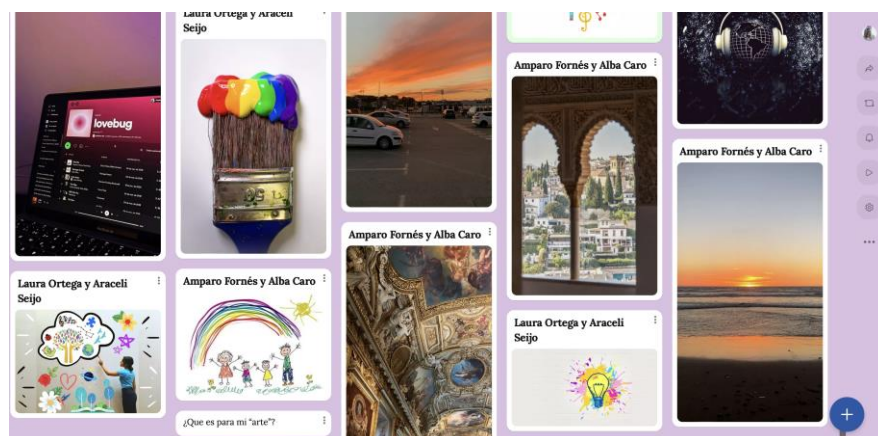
lovebug

Laura Ortega y Araceli Seijo

Laura Ortega y Araceli Seijo

Amparo Fornés y Alba Caro

¿Que es para mi "arte"?

Amparo Fornés y Alba Caro

Amparo Fornés y Alba Caro

Laura Ortega y Araceli Seijo

Amparo Fornés y Alba Caro